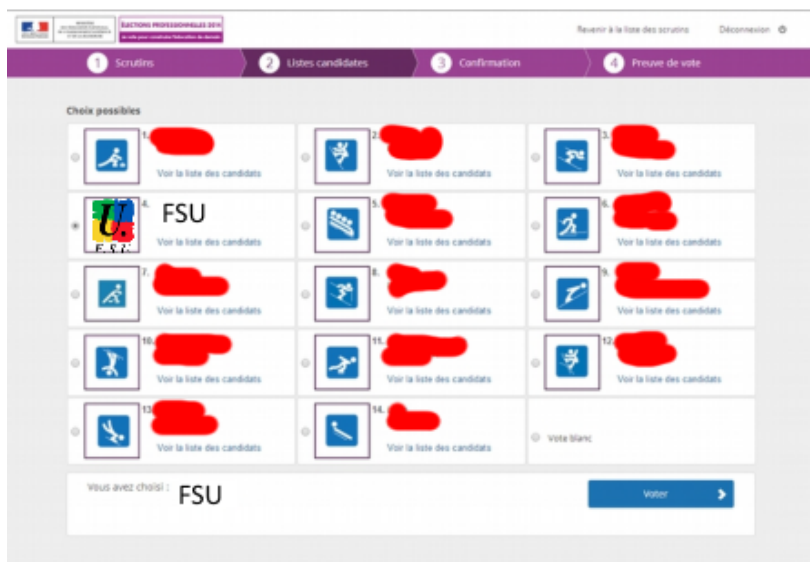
ÉLECTIONS PROFESSIONNELLES 2014

Revenir à la liste des scrutins Déconnexion

1 Scrutins
2 Listes candidates
3 Confirmation
4 Preuve de vote

Choix possibles

1. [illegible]
Voir la liste des candidats

2. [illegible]
Voir la liste des candidats

3. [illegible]
Voir la liste des candidats

4. FSU
Voir la liste des candidats

5. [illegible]
Voir la liste des candidats

6. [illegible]
Voir la liste des candidats

7. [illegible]
Voir la liste des candidats

8. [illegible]
Voir la liste des candidats

9. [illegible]
Voir la liste des candidats

10. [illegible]
Voir la liste des candidats

11. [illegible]
Voir la liste des candidats

12. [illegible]
Voir la liste des candidats

13. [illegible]
Voir la liste des candidats

14. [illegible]
Voir la liste des candidats

Vote blanc

Vous avez choisi : FSU

Voter